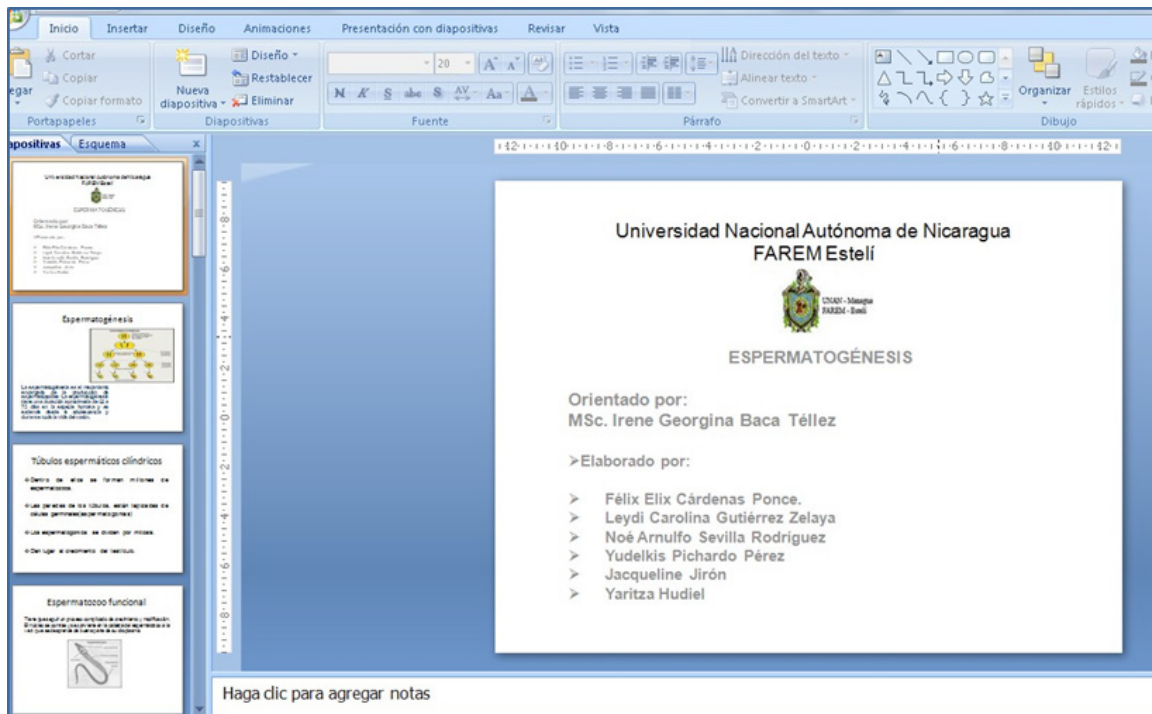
Inicio Insertar Diseño Animaciones Presentación con diapositivas Revisar Vista

Cortar
Copiar
egar Copiar formato
Portapapeles
Nueva diapositiva
Diseño
Restablecer
Eliminar
Diapositivas
20
N K S abc S Aa
Fuente
Dirección del texto
Alinear texto
Convertir a SmartArt
Párrafo
Organizar
Estilos rápidos
Dibujo

apositivas Esquema x

Universidad Nacional Autónoma de Nicaragua FAREM Estelí
ESPERMATOGÉNESIS
Orientado por:
MSc. Irene Georgina Baca Téllez

Espermatogénesis

Túbulos espermáticos cilíndricos

Espermatozoo funcional

Universidad Nacional Autónoma de Nicaragua
FAREM Estelí

UNAN - Managua
FAREM - Estelí

ESPERMATOGÉNESIS

Orientado por:
MSc. Irene Georgina Baca Téllez

➢Elaborado por:

➢ Félix Elix Cárdenas Ponce.
➢ Leydi Carolina Gutiérrez Zelaya
➢ Noé Arnulfo Sevilla Rodriguez
➢ Yudelkis Pichardo Pérez
➢ Jacqueline Jirón
➢ Yaritza Hudiel

Haga clic para agregar notas